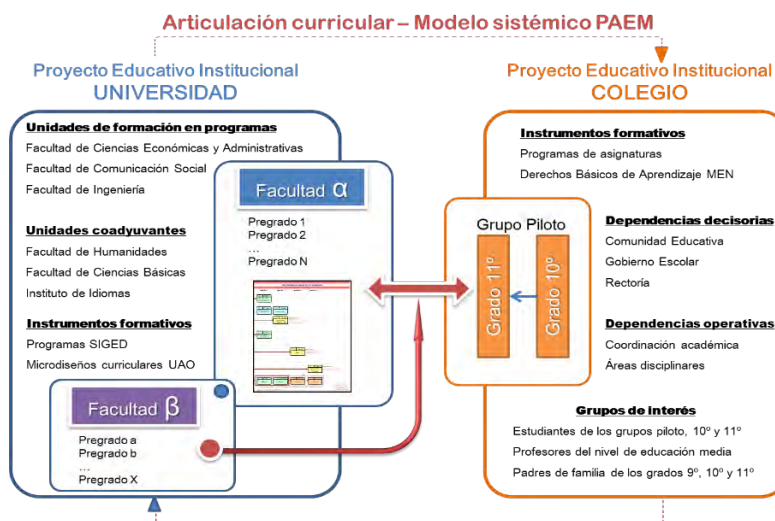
Articulación curricular – Modelo sistémico PAEM

Proyecto Educativo Institucional
UNIVERSIDAD

Unidades de formación en programas
Facultad de Ciencias Económicas y Administrativas
Facultad de Comunicación Social
Facultad de Ingeniería

Unidades coadyuvantes
Facultad de Humanidades
Facultad de Ciencias Básicas
Instituto de Idiomas

Instrumentos formativos
Programas SIGED
Microdiseños curriculares UAO

Facultad $\alpha$
Pregrado 1
Pregrado 2
...
Pregrado N

Facultad $\beta$
Pregrado a
Pregrado b
...
Pregrado X

Proyecto Educativo Institucional
COLEGIO

Instrumentos formativos
Programas de asignaturas
Derechos Básicos de Aprendizaje MEN

Grupo Piloto
Grado 11º
Grado 10º

Dependencias decisorias
Comunidad Educativa
Gobierno Escolar
Rectoría

Dependencias operativas
Coordinación académica
Áreas disciplinares

Grupos de interés
Estudiantes de los grupos piloto, 10º y 11º
Profesores del nivel de educación media
Padres de familia de los grados 9º, 10º y 11º